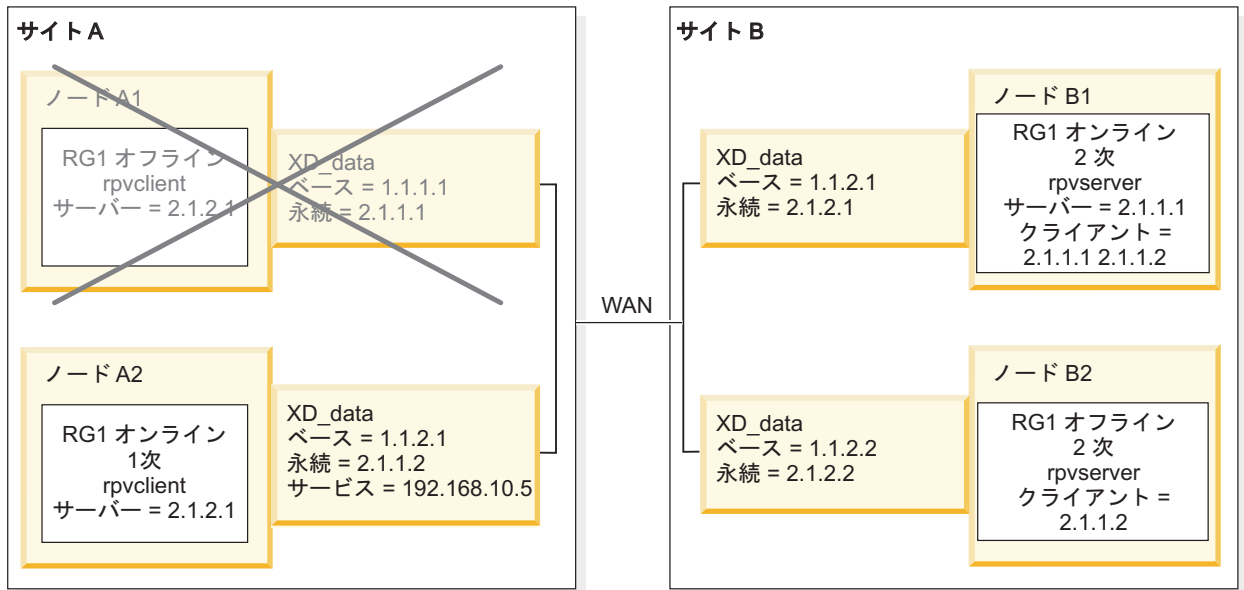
サイト A

ノード A1

RG1 オフライン
rpvclient
サーバー = 2.1.2.1

XD_data
ベース = 1.1.1.1
永続 = 2.1.1.1

ノード A2

RG1 オンライン
1次
rpvclient
サーバー = 2.1.2.1

XD_data
ベース = 1.1.2.1
永続 = 2.1.1.2
サービス = 192.168.10.5

WAN

サイト B

XD_data
ベース = 1.1.2.1
永続 = 2.1.2.1

ノード B1

RG1 オンライン
2 次
rpvserver
サーバー = 2.1.1.1
クライアント =
2.1.1.1 2.1.1.2

XD_data
ベース = 1.1.2.2
永続 = 2.1.2.2

ノード B2

RG1 オフライン
2 次
rpvserver
クライアント =
2.1.1.2